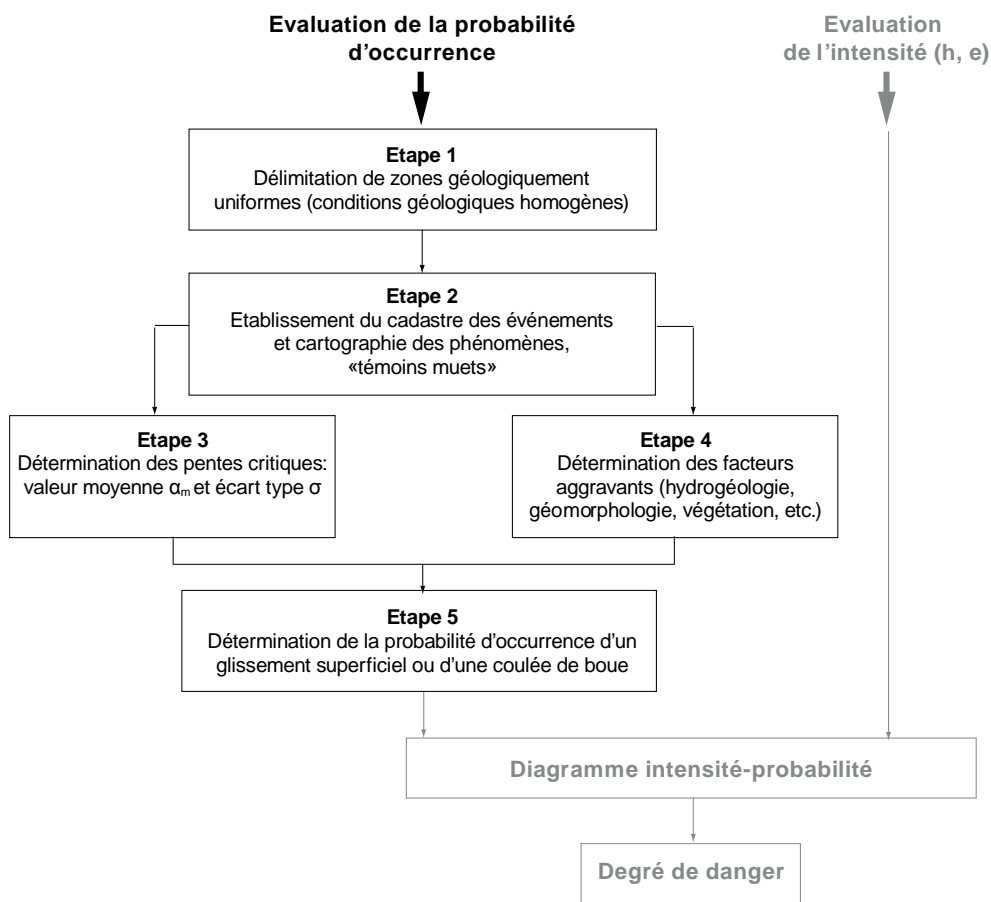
Evaluation de la probabilité d'occurrence

Evaluation de l'intensité (h, e)

Etape 1
Délimitation de zones géologiquement uniformes (conditions géologiques homogènes)

Etape 2
Etablissement du cadastre des événements et cartographie des phénomènes, «témoins muets»

Etape 3
Détermination des pentes critiques: valeur moyenne $\alpha_m$ et écart type $\sigma$

Etape 4
Détermination des facteurs aggravants (hydrogéologie, géomorphologie, végétation, etc.)

Etape 5
Détermination de la probabilité d'occurrence d'un glissement superficiel ou d'une coulée de boue

Diagramme intensité-probabilité

Degré de danger